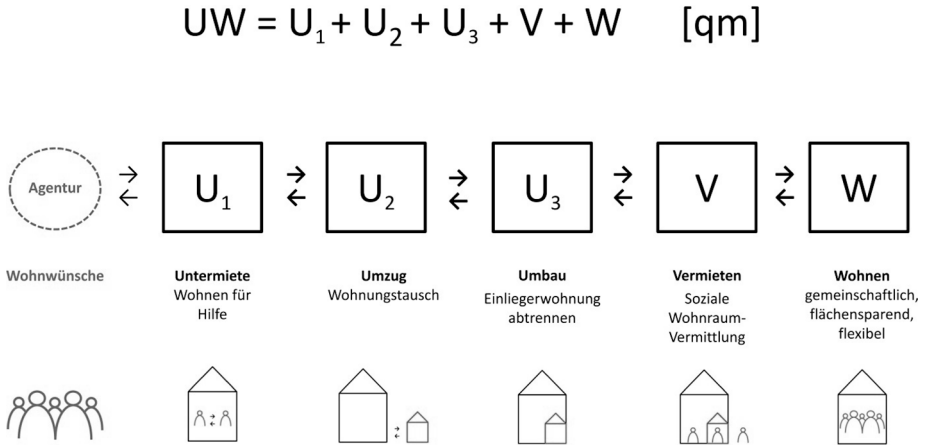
$UW = U_1 + U_2 + U_3 + V + W$ [qm]

Agentur

$U_1$

$U_2$

$U_3$

V

W

Wohnwünsche

**Untermiete**
Wohnen für Hilfe

**Umzug**
Wohnungstausch

**Umbau**
Einliegerwohnung abtrennen

**Vermieten**
Soziale Wohnraum-Vermittlung

**Wohnen**
gemeinschaftlich, flächensparend, flexibel